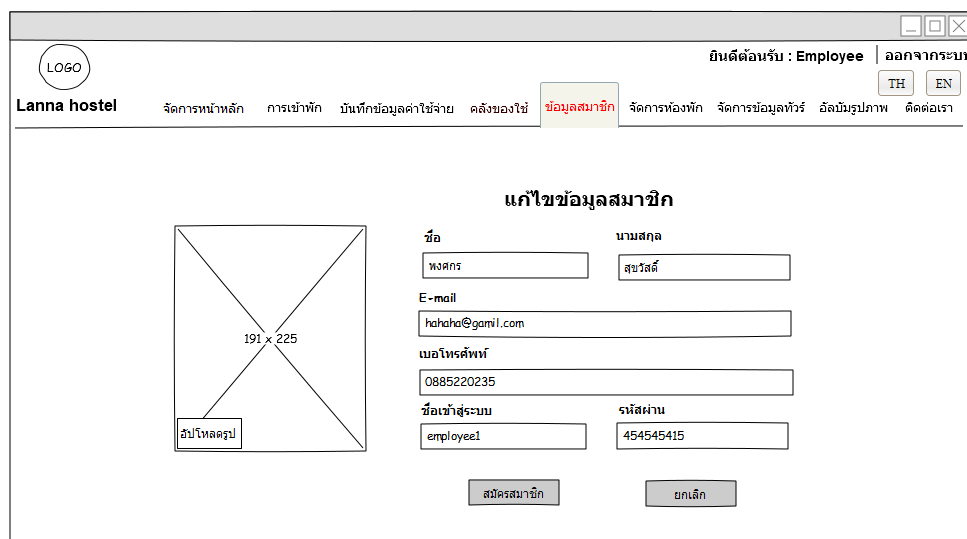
LOGO

ยินดีต้อนรับ : Employee | ออกจากระบบ

TH EN

Lanna hostel

จัดการหน้าหลัก การเข้าพัก บันทึกข้อมูลค่าใช้จ่าย คลังของใช้ ข้อมูลสมาชิก จัดการห้องพัก จัดการข้อมูลทัวร์ อัลบัมรูปภาพ ติดต่อเรา

แก้ไขข้อมูลสมาชิก

191 x 225

อัปโหลดรูป

ชื่อ
พงศกร

นามสกุล
สุขวัสดิ์

E-mail
hahaha@gamil.com

เบอโทรศัพท์
0885220235

ชื่อเข้าสู่ระบบ
employee1

รหัสผ่าน
454545415

สมัครสมาชิก

ยกเลิก